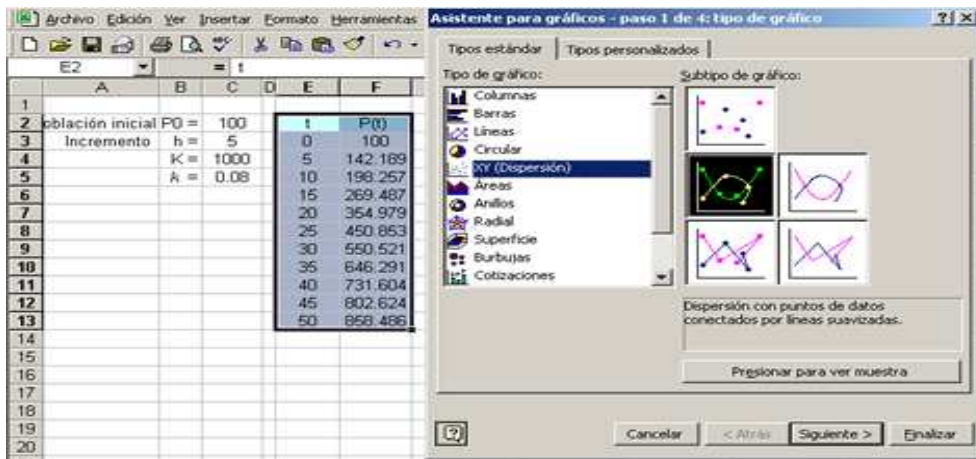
Archivo Edición Ver Insertar Formato Herramientas

E2 = t

| | A | B | C | D | E | F |
|---|---|---|---|---|---|---|
| 1 | | | | | | |
| 2 | oblación inicial | P0 = | 100 | | t | P(t) |
| 3 | Incremento | h = | 5 | | 0 | 100 |
| 4 | | K = | 1000 | | 5 | 142.189 |
| 5 | | k = | 0.08 | | 10 | 198.257 |
| 6 | | | | | 15 | 269.487 |
| 7 | | | | | 20 | 354.979 |
| 8 | | | | | 25 | 450.853 |
| 9 | | | | | 30 | 550.521 |
| 10 | | | | | 35 | 646.291 |
| 11 | | | | | 40 | 731.604 |
| 12 | | | | | 45 | 802.624 |
| 13 | | | | | 50 | 858.486 |
| 14 | | | | | | |
| 15 | | | | | | |
| 16 | | | | | | |
| 17 | | | | | | |
| 18 | | | | | | |
| 19 | | | | | | |
| 20 | | | | | | |

Asistente para gráficos - paso 1 de 4: tipo de gráfico

Tipos estándar | Tipos personalizados

Tipo de gráfico:
Columnas
Barras
Líneas
Circular
XY (Dispersión)
Áreas
Anillos
Radial
Superficie
Burbujas
Cotizaciones

Subtipo de gráfico:

Dispersión con puntos de datos conectados por líneas suavizadas.

Presionar para ver muestra

Cancelar | < Atrás | Siguiente > | Finalizar